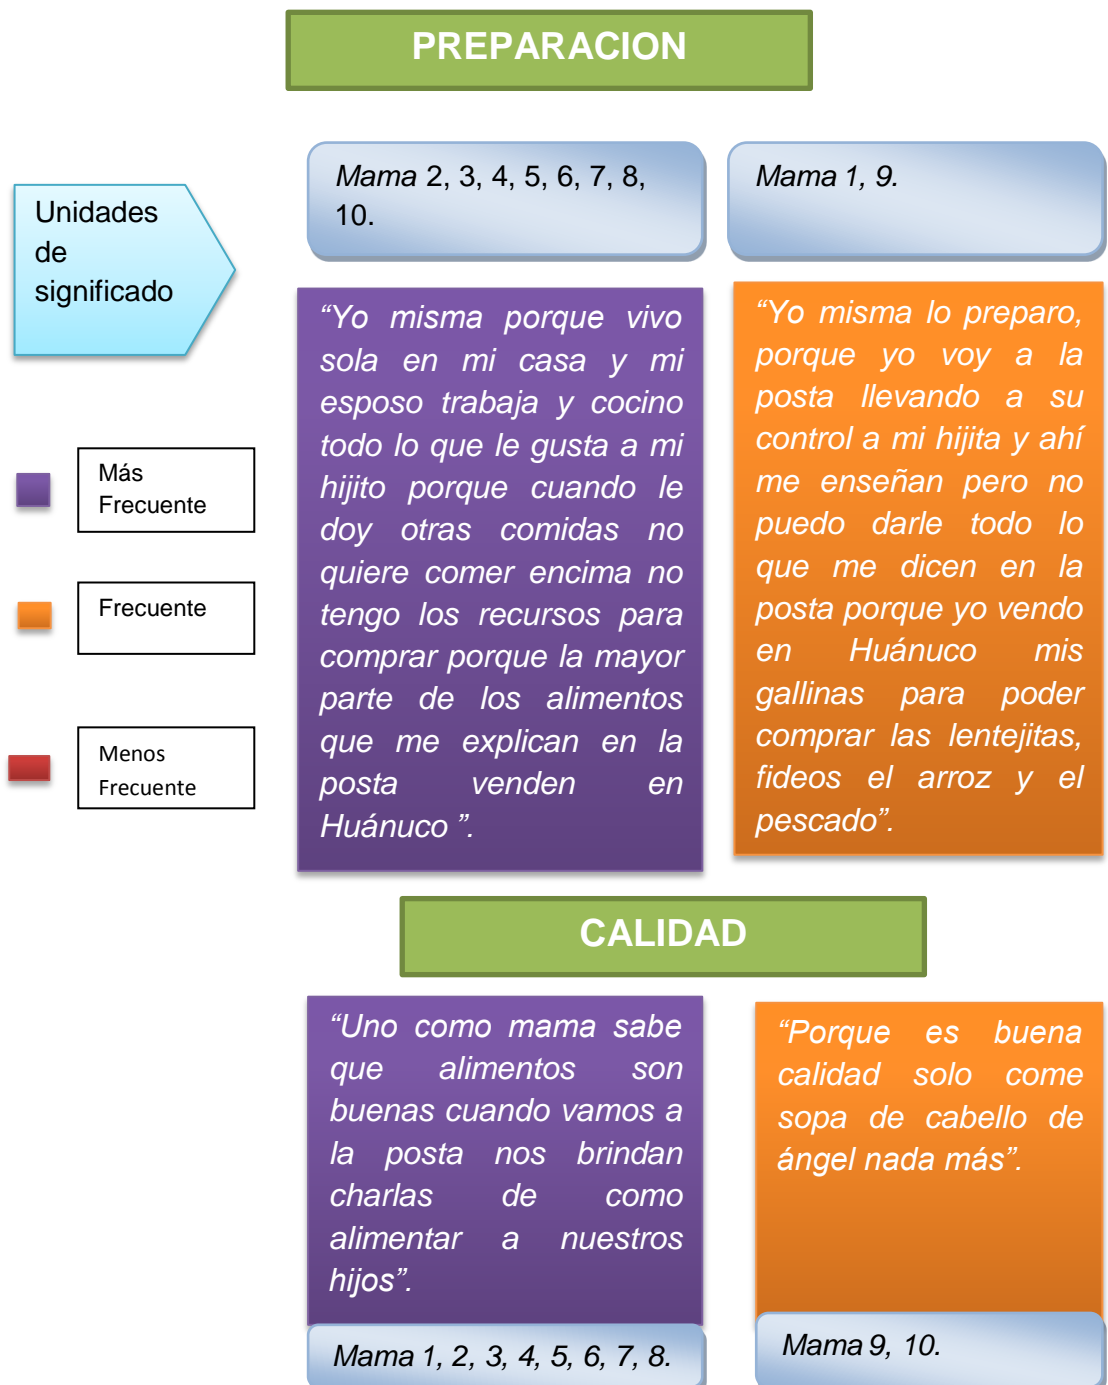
PREPARACION

Unidades de significado

Más Frecuente

Frecuente

Menos Frecuente

Mama 2, 3, 4, 5, 6, 7, 8, 10.

Mama 1, 9.

"Yo misma porque vivo sola en mi casa y mi esposo trabaja y cocino todo lo que le gusta a mi hijito porque cuando le doy otras comidas no quiere comer encima no tengo los recursos para comprar porque la mayor parte de los alimentos que me explican en la posta venden en Huánuco ".

"Yo misma lo preparo, porque yo voy a la posta llevando a su control a mi hijita y ahí me enseñan pero no puedo darle todo lo que me dicen en la posta porque yo vendo en Huánuco mis gallinas para poder comprar las lentejitas, fideos el arroz y el pescado".

CALIDAD

"Uno como mama sabe que alimentos son buenas cuando vamos a la posta nos brindan charlas de como alimentar a nuestros hijos".

Mama 1, 2, 3, 4, 5, 6, 7, 8.

"Porque es buena calidad solo come sopa de cabello de ángel nada más".

Mama 9, 10.